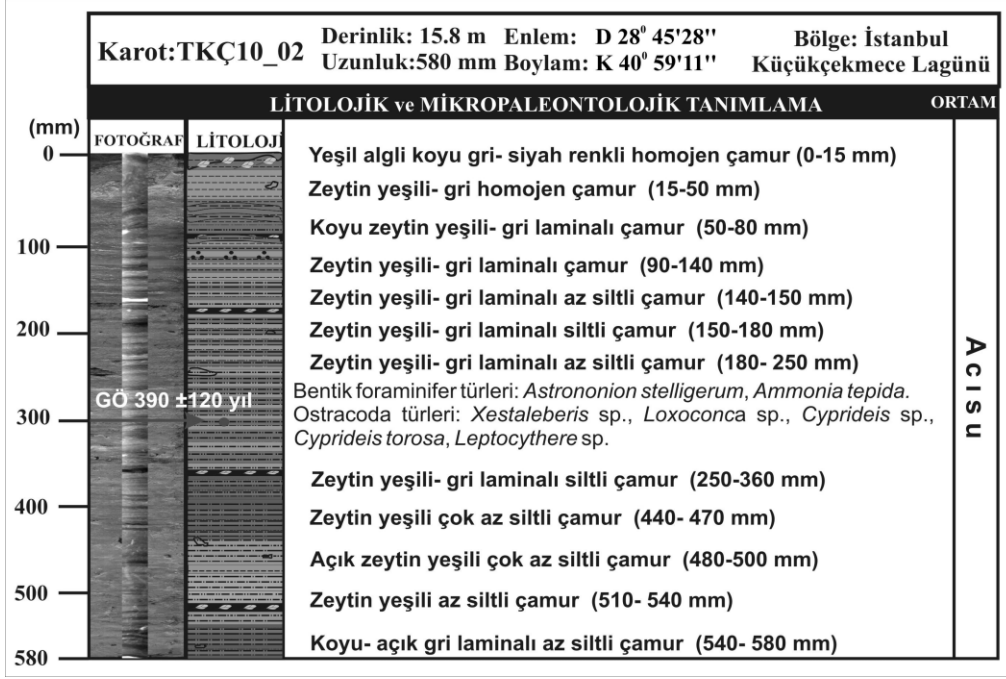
Karot:TKÇ10_02

Derinlik: 15.8 m Enlem: D $28^0$ 45'28''
Uzunluk:580 mm Boylam: K $40^0$ 59'11''

Bölge: İstanbul
Küçükçekmece Lagünü

LİTOLOJİK ve MİKROPALEONTOLOJİK TANIMLAMA

ORTAM

(mm)
FOTOĞRAF
LİTOLOJİ

0
100
200
300
400
500
580

GÖ 390 ±120 yıl

Yeşil algli koyu gri- siyah renkli homojen çamur (0-15 mm)
Zeytin yeşili- gri homojen çamur (15-50 mm)
Koyu zeytin yeşili- gri laminalı çamur (50-80 mm)
Zeytin yeşili- gri laminalı çamur (90-140 mm)
Zeytin yeşili- gri laminalı az siltli çamur (140-150 mm)
Zeytin yeşili- gri laminalı siltli çamur (150-180 mm)
Zeytin yeşili- gri laminalı az siltli çamur (180- 250 mm)
Bentik foraminifer türleri: *Astrononion stelligerum*, *Ammonia tepida*.
Ostracoda türleri: *Xestaleberis* sp., *Loxoconca* sp., *Cyprideis* sp., *Cyprideis torosa*, *Leptocythere* sp.
Zeytin yeşili- gri laminalı siltli çamur (250-360 mm)
Zeytin yeşili çok az siltli çamur (440- 470 mm)
Açık zeytin yeşili çok az siltli çamur (480-500 mm)
Zeytin yeşili az siltli çamur (510- 540 mm)
Koyu- açık gri laminalı az siltli çamur (540- 580 mm)

A c ı s u